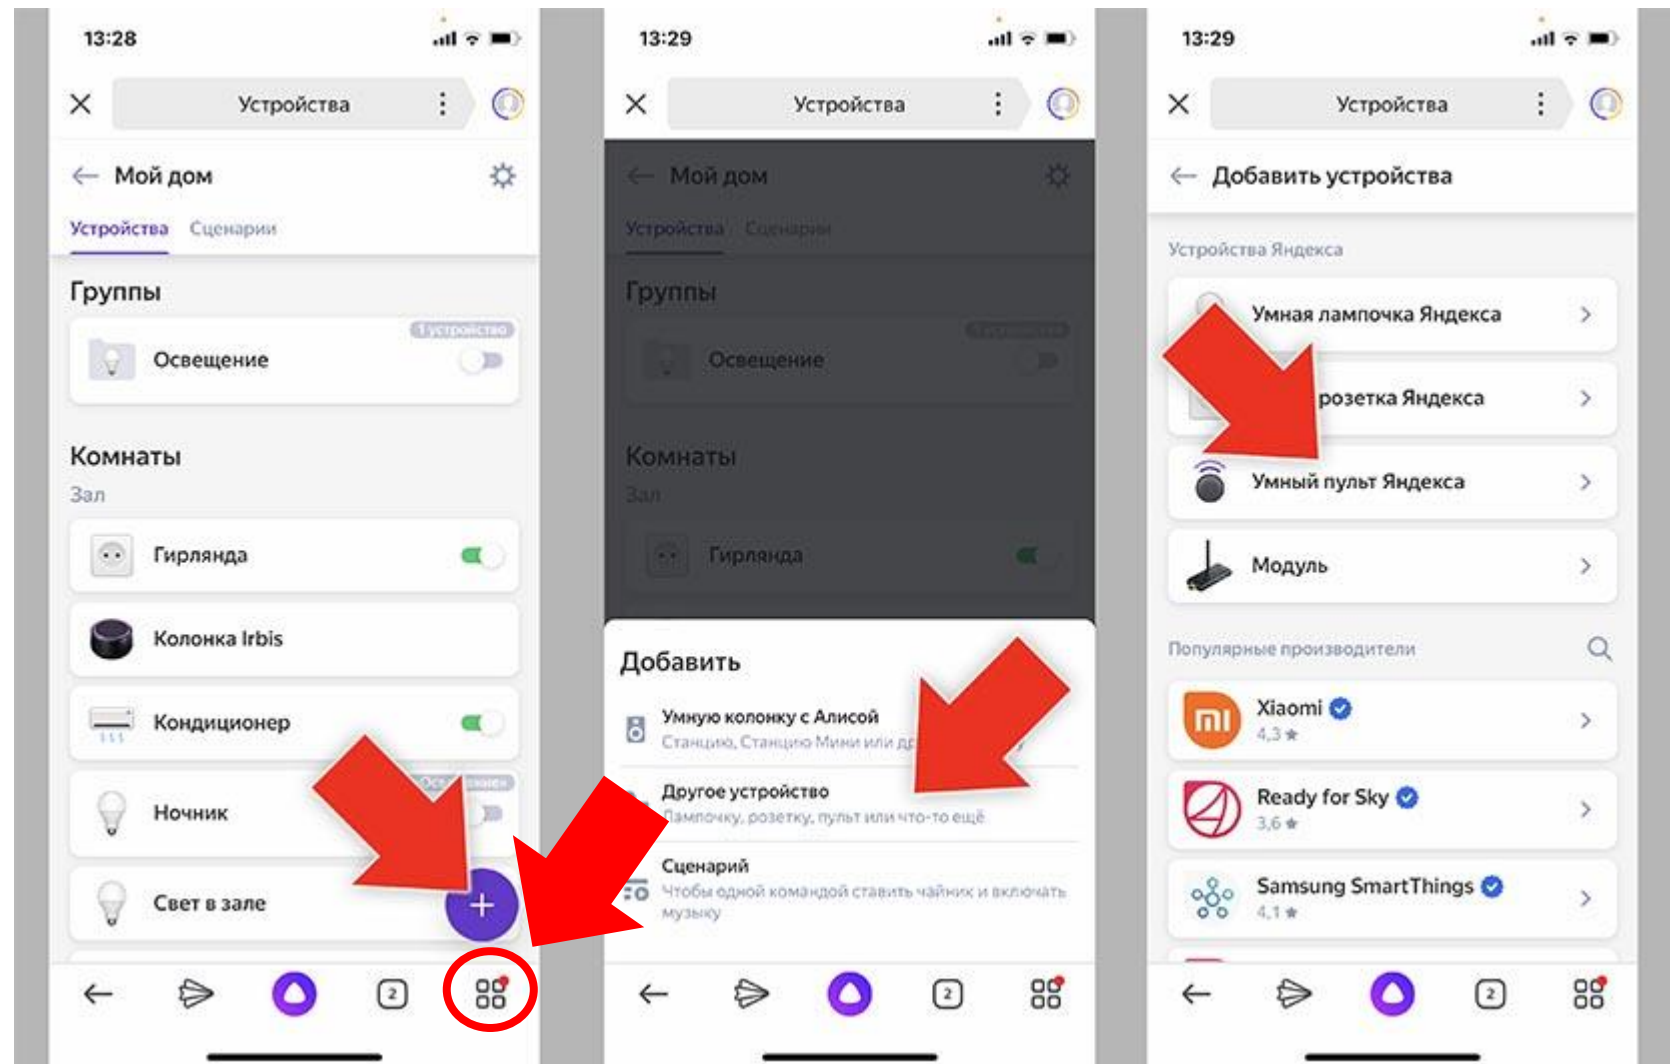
13:28

Устройства

Мой дом

Устройства Сценарии

Группы

1 устройство

Освещение

Комнаты

Зал

Гирлянда

Колонка Irbis

Кондиционер

Ночник

Свет в зале

2

13:29

Устройства

Мой дом

Устройства Сценарии

Группы

Освещение

Комнаты

Зал

Гирлянда

Добавить

Умную колонку с Алисой
Станцию, Станцию Мини или др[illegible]

Другое устройство
Лампочку, розетку, пульт или что-то ещё

Сценарий
Чтобы одной командой ставить чайник и включать музыку

2

13:29

Устройства

Добавить устройства

Устройства Яндекса

Умная лампочка Яндекса

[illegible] розетка Яндекса

Умный пульт Яндекса

Модуль

Популярные производители

Xiaomi
4,3 ★

Ready for Sky
3,6 ★

Samsung SmartThings
4,1 ★

2